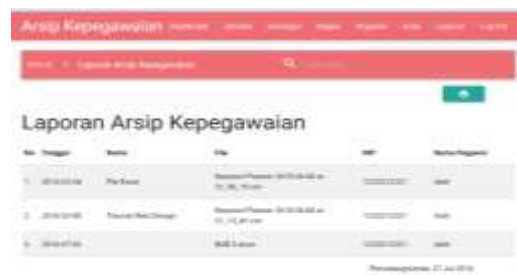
Arsip Kepegawaian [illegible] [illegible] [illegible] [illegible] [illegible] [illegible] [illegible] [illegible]

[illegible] / Laporan Arsip Kepegawaian

Laporan Arsip Kepegawaian

| No | Tanggal | Nama | File | NIP | Nama Pegawai |
|---|---|---|---|---|---|
| 1. | 2016-03-04 | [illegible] | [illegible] | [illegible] | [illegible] |
| 2. | 2016-02-05 | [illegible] | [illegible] | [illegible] | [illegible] |
| 3. | 2016-07-04 | | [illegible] | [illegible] | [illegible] |

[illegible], 21 Juli 2016